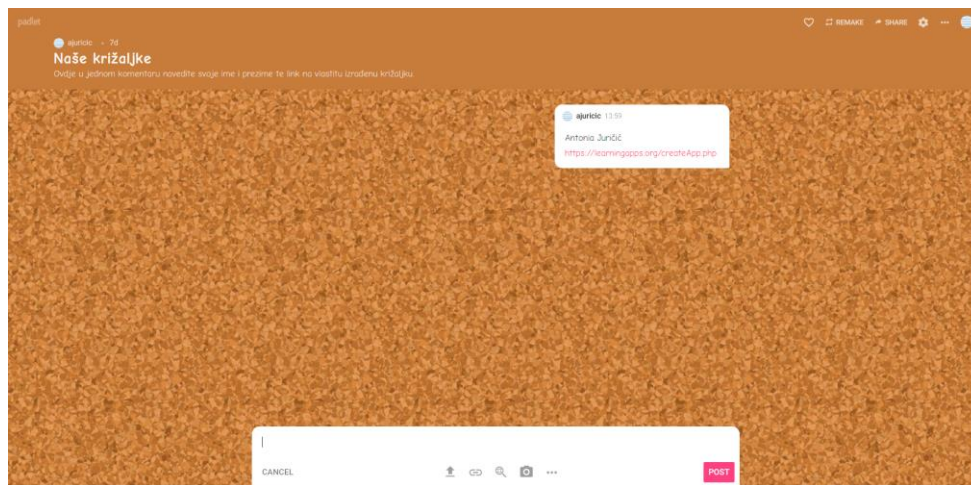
padlet

REMAKE SHARE

ajuricic • 7d

Naše križaljke

Ovdje u jednom komentaru navedite svoje ime i prezime te link na vlastitu izrađenu križaljku

ajuricic 13:59

Antonia Juričić

https://learningapps.org/createApp.php

CANCEL

POST